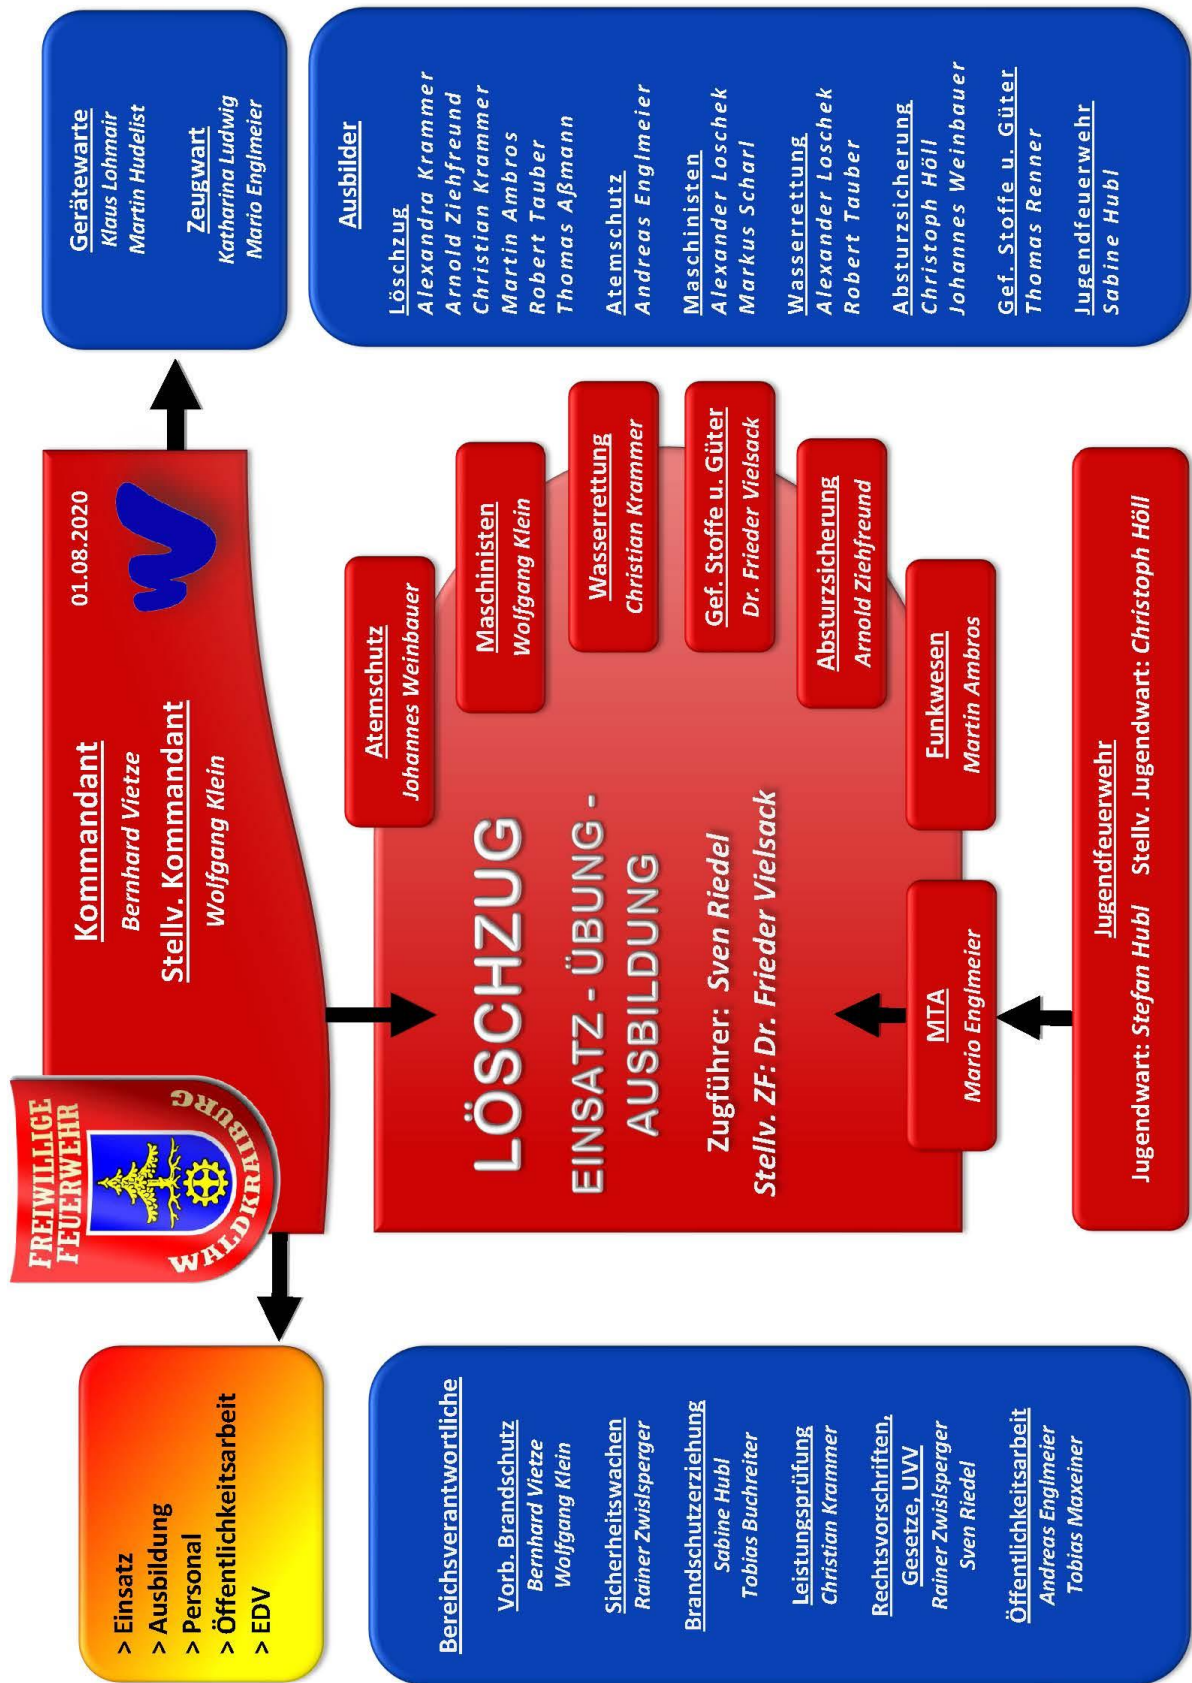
FREIWILLIGE FEUERWEHR WALDKRAIBURG

Kommandant
Bernhard Vietze
Stellv. Kommandant
Wolfgang Klein

01.08.2020

Gerätewarte
Klaus Lohmair
Martin Hudelist

Zeugwart
Katharina Ludwig
Mario Englmeier

Ausbilder

Löschzug
Alexandra Krammer
Arnold Ziehfreund
Christian Krammer
Martin Ambros
Robert Tauber
Thomas Aßmann

Atemschutz
Andreas Englmeier

Maschinisten
Alexander Loschek
Markus Scharl

Wasserrettung
Alexander Loschek
Robert Tauber

Absturzsicherung
Christoph Höll
Johannes Weinbauer

Gef. Stoffe u. Güter
Thomas Renner

Jugendfeuerwehr
Sabine Hubl

Atemschutz
Johannes Weinbauer

Maschinisten
Wolfgang Klein

Wasserrettung
Christian Krammer

Gef. Stoffe u. Güter
Dr. Frieder Vielsack

Absturzsicherung
Arnold Ziehfreund

Funkwesen
Martin Ambros

LÖSCHZUG
EINSATZ - ÜBUNG - AUSBILDUNG
Zugführer: Sven Riedel
Stellv. ZF: Dr. Frieder Vielsack

MTA
Mario Englmeier

Jugendfeuerwehr
Jugendwart: Stefan Hubl Stellv. Jugendwart: Christoph Höll

> Einsatz
> Ausbildung
> Personal
> Öffentlichkeitsarbeit
> EDV

Bereichsverantwortliche

Vorb. Brandschutz
Bernhard Vietze
Wolfgang Klein

Sicherheitswachen
Rainer Zwislsperger

Brandschutzerziehung
Sabine Hubl
Tobias Buchreiter

Leistungsprüfung
Christian Krammer

Rechtsvorschriften, Gesetze, UVV
Rainer Zwislsperger
Sven Riedel

Öffentlichkeitsarbeit
Andreas Englmeier
Tobias Maxeiner